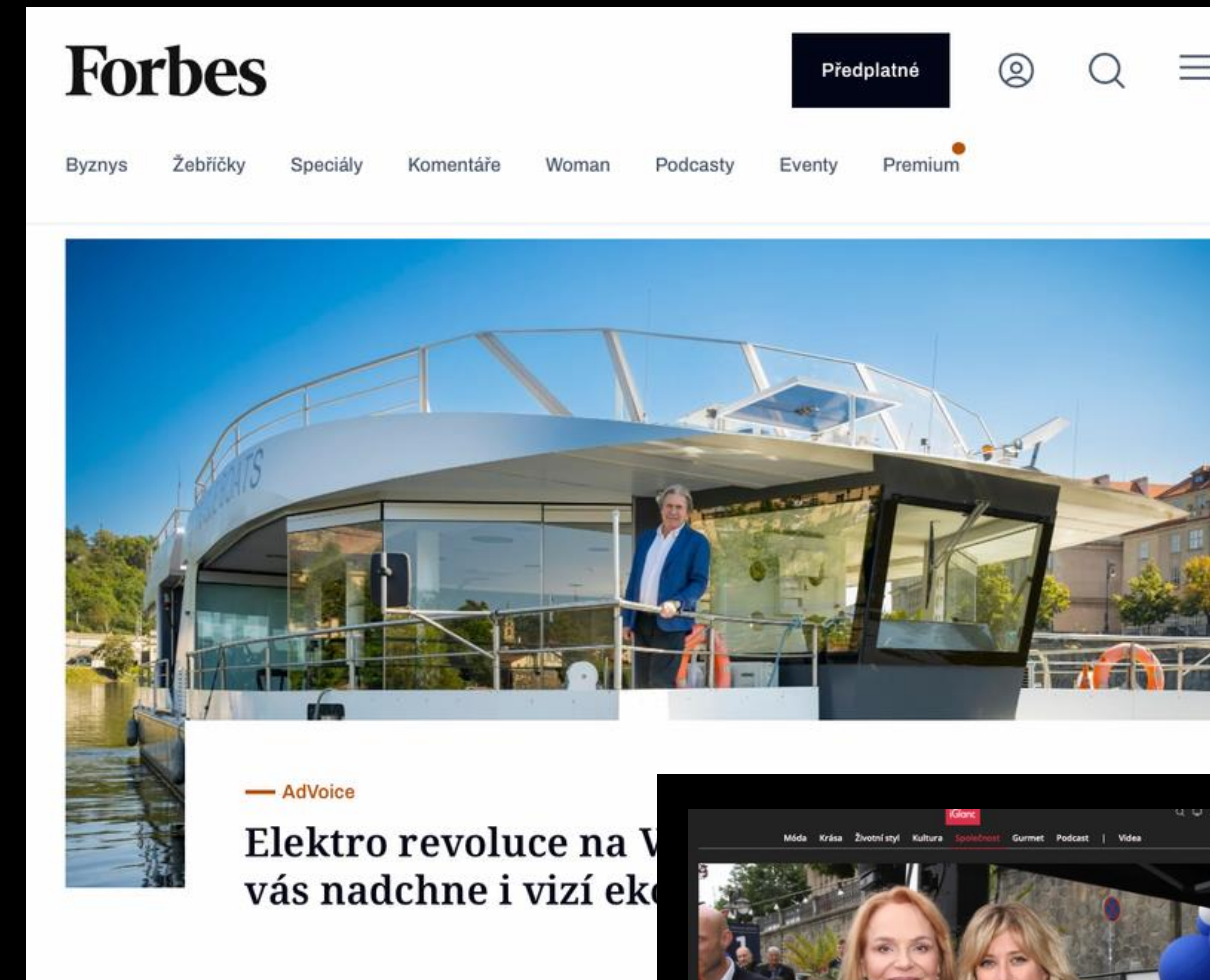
Forbes

Předplatné

Byznys Žebříčky Speciály Komentáře Woman Podcasty Eventy Premium

BOATS

— AdVoice

Elektro revoluce na V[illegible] vás nadchne i vizí ek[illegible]

iGlanc

Móda Krása Životní styl Kultura Společnost Gurmet Podcast | Videa